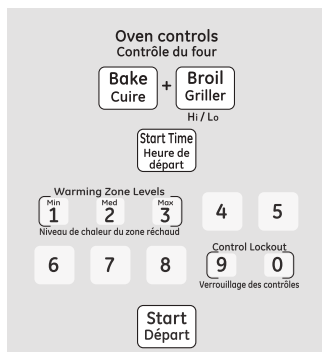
Oven controls
Contrôle du four

Bake
Cuire
+
Broil
Griller
Hi / Lo

Start Time
Heure de départ

Warming Zone Levels
Min
1
Med
2
Max
3
Niveau de chaleur du zone réchaud

4
5

6
7
8

Control Lockout
9
0
Verrouillage des contrôles

Start
Départ